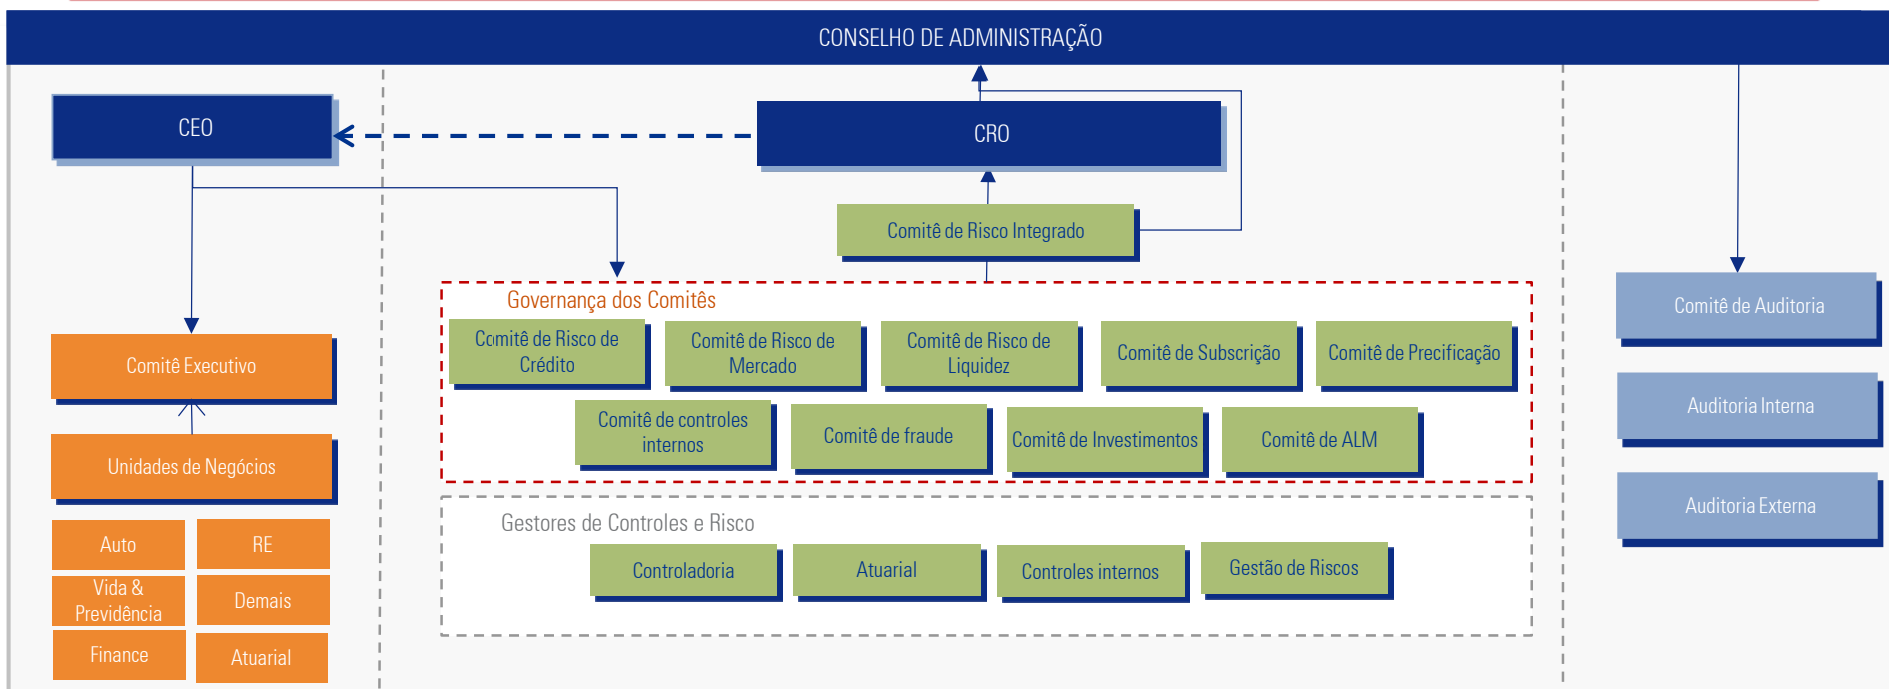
CONSELHO DE ADMINISTRAÇÃO

CEO

CRO

Comitê de Risco Integrado

Comitê Executivo

Unidades de Negócios

Auto

RE

Vida & Previdência

Demais

Finance

Atuarial

Governança dos Comitês

Comitê de Risco de Crédito

Comitê de Risco de Mercado

Comitê de Risco de Liquidez

Comitê de Subscrição

Comitê de Precificação

Comitê de controles internos

Comitê de fraude

Comitê de Investimentos

Comitê de ALM

Gestores de Controles e Risco

Controladoria

Atuarial

Controles internos

Gestão de Riscos

Comitê de Auditoria

Auditoria Interna

Auditoria Externa